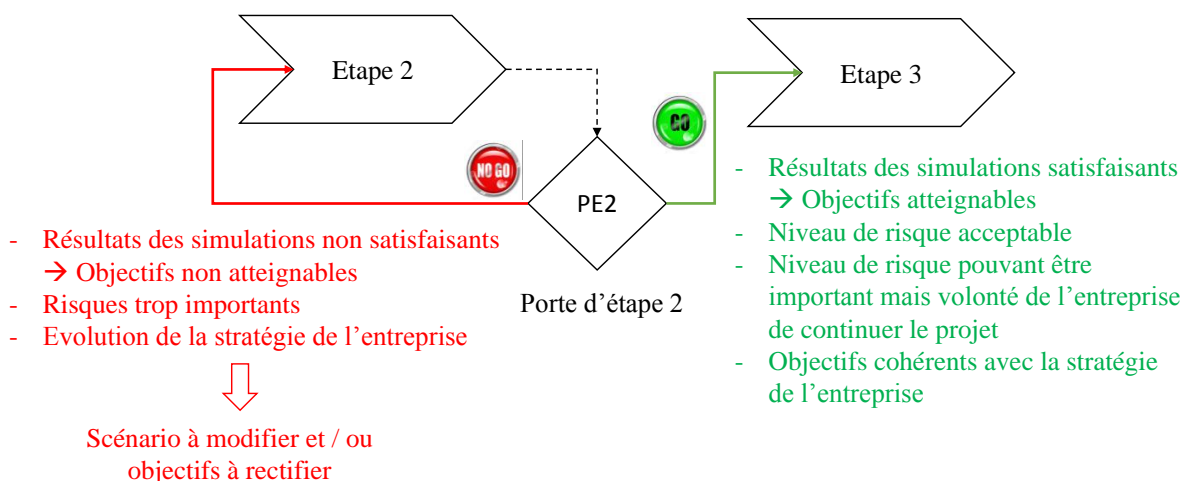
Etape 2

Etape 3

GO

NO GO

PE2

Porte d'étape 2

- Résultats des simulations satisfaisants → Objectifs atteignables
- Niveau de risque acceptable
- Niveau de risque pouvant être important mais volonté de l'entreprise de continuer le projet
- Objectifs cohérents avec la stratégie de l'entreprise

- Résultats des simulations non satisfaisants → Objectifs non atteignables
- Risques trop importants
- Evolution de la stratégie de l'entreprise

Scénario à modifier et / ou objectifs à rectifier